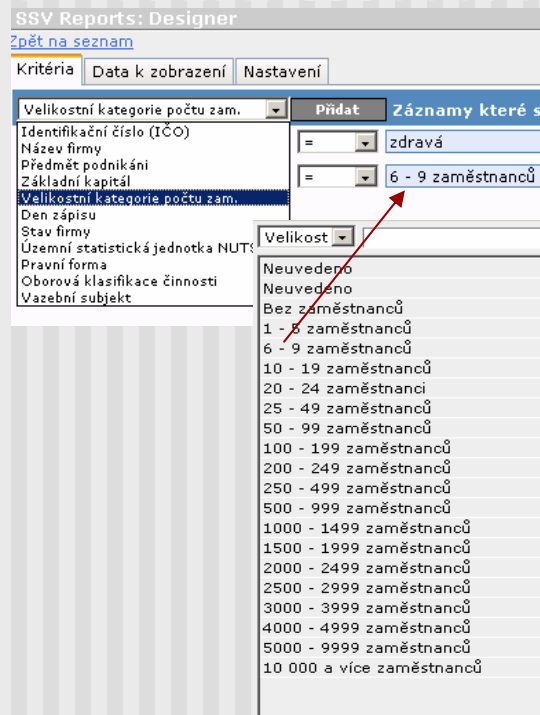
SSV Reports: Designer

Zpět na seznam

Kritéria | Data k zobrazení | Nastavení

Velikostní kategorie počtu zam.

Přidat

Záznamy které s

Identifikační číslo (IČO)
Název firmy
Předmět podnikání
Základní kapitál
Velikostní kategorie počtu zam.
Den zápisu
Stav firmy
Územní statistická jednotka NUTS
Pravní forma
Oborová klasifikace činnosti
Vazební subjekt

= zdravá

= 6 - 9 zaměstnanců

Velikost

Neuvedeno
Neuvedeno
Bez zaměstnanců
1 - 5 zaměstnanců
6 - 9 zaměstnanců
10 - 19 zaměstnanců
20 - 24 zaměstnanci
25 - 49 zaměstnanců
50 - 99 zaměstnanců
100 - 199 zaměstnanců
200 - 249 zaměstnanců
250 - 499 zaměstnanců
500 - 999 zaměstnanců
1000 - 1499 zaměstnanců
1500 - 1999 zaměstnanců
2000 - 2499 zaměstnanců
2500 - 2999 zaměstnanců
3000 - 3999 zaměstnanců
4000 - 4999 zaměstnanců
5000 - 9999 zaměstnanců
10 000 a více zaměstnanců